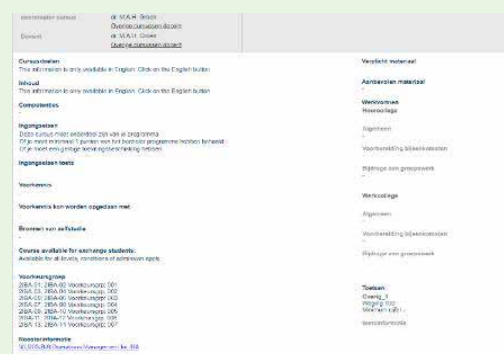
Coördinator cursus | dr. M.A.H. Groen
Overige cursussen docent
Docent | dr. M.A.H. Groen
Overige cursussen docent

Cursusdoelen
This information is only available in English. Click on the English button

Inhoud
This information is only available in English. Click on the English button

Competenties
-

Ingangseisen
Deze cursus moet onderdeel zijn van je programma
Of je moet minimaal 1 punten van het bachelor programme hebben behaald
Of je moet een geldige toelatingsbeschikking hebben

Ingangseisen toets

Voorkennis

Voorkennis kan worden opgedaan met

Bronnen voor zelfstudie
-

Course available for exchange students
Available for all levels, conditions of admission apply

Voorkeursgroep
2IBA-01; 2IBA-00 Voorkeursgroep 001
2IBA-03; 2IBA-00 Voorkeursgroep 002
2IBA-05; 2IBA-06 Voorkeursgroep 003
2IBA-07; 2IBA-08 Voorkeursgroep 004
2IBA-09; 2IBA-10 Voorkeursgroep 005
2IBA-11; 2IBA-12 Voorkeursgroep 006
2IBA-13; 2IBA-14 Voorkeursgroep 007

Nadere informatie
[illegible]

Verplicht materiaal
-

Aanbevolen materiaal
-

Werkvormen
Hoorcollege

Algemeen

Voorbereiding bijeenkomsten

Bijdrage aan groepswerk
-

Werkcollege

Algemeen

Voorbereiding bijeenkomsten

Bijdrage aan groepswerk

Toetsen
Overig_1
Weging 100
Minimum cijfer -

Inleverformule